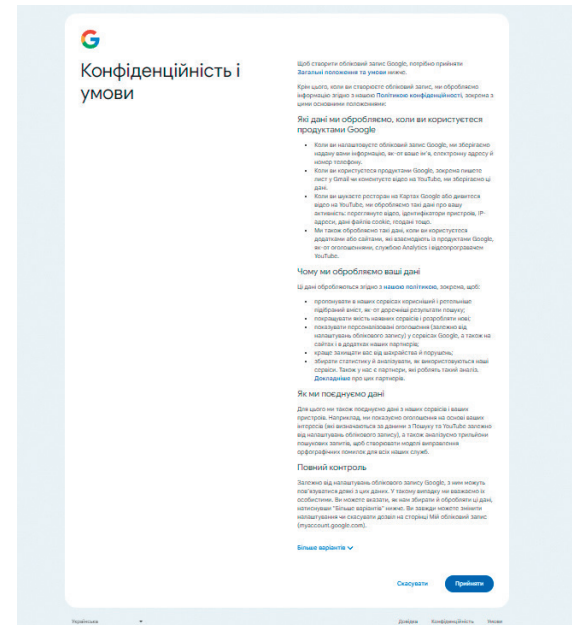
G

Конфіденційність і умови

Щоб створити обліковий запис Google, потрібно прийняти Загальні положення та умови нижче.

Крім цього, коли ви створюєте обліковий запис, ми обробляємо інформацію згідно з нашою Політикою конфіденційності, зокрема з цими основними положеннями:

Які дані ми обробляємо, коли ви користуєтеся продуктами Google

- Коли ви налаштовуєте обліковий запис Google, ми зберігаємо надану вами інформацію, як-от ваше ім'я, електронну адресу й номер телефону.
- Коли ви користуєтеся продуктами Google, зокрема пишете лист у Gmail чи коментуєте відео на YouTube, ми зберігаємо ці дані.
- Коли ви шукаєте ресторан на Картах Google або дивитеся відео на YouTube, ми обробляємо такі дані про вашу активність: переглянуте відео, ідентифікатори пристроїв, IP-адреси, дані файлів cookie, географічні дані тощо.
- Ми також обробляємо такі дані, коли ви користуєтеся додатками або сайтами, які взаємодіють із продуктами Google, як-от оголошеннями, службою Analytics і відеопрогравачем YouTube.

Чому ми обробляємо ваші дані

Ці дані обробляються згідно з нашою політикою, зокрема, щоб:

- пропонувати в наших сервісах корисніший і ретельніше підібраний вміст, як-от доречніші результати пошуку;
- покращувати якість наявних сервісів і розробляти нові;
- показувати персоналізовані оголошення (залежно від налаштувань облікового запису) у сервісах Google, а також на сайтах і в додатках наших партнерів;
- краще захищати вас від шахрайства й порушень;
- збирати статистику й аналізувати, як використовуються наші сервіси. Також у нас є партнери, які роблять такий аналіз. Докладніше про цих партнерів.

Як ми поєднуємо дані

Для цього ми також поєднуємо дані з наших сервісів і ваших пристроїв. Наприклад, ми показуємо оголошення на основі ваших інтересів (які визначаються за даними з Пошуку та YouTube залежно від налаштувань облікового запису), а також аналізуємо трильйони пошукових запитів, щоб створювати моделі виправлення орфографічних помилок для всіх наших служб.

Повний контроль

Залежно від налаштувань облікового запису Google, з ним можуть пов'язуватися деякі з цих даних. У такому випадку ми вважаємо їх особистими. Ви можете вказати, як нам збирати й обробляти ці дані, натиснувши "Більше варіантів" нижче. Ви завжди можете змінити налаштування чи скасувати дозвіл на сторінці Мій обліковий запис (myaccount.google.com).

Більше варіантів

Скасувати
Прийняти

Українська
Довідка Конфіденційність Умови